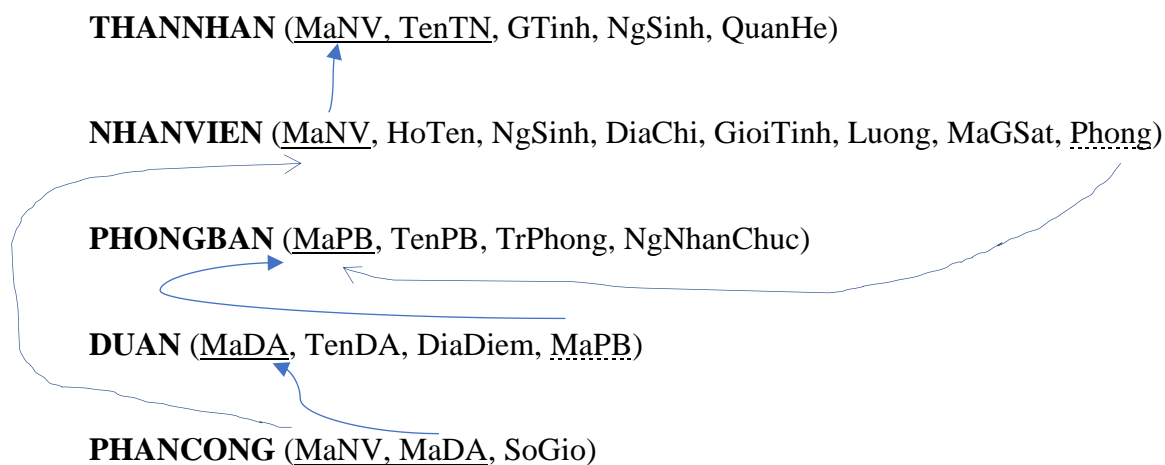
**THANNHAN** (MaNV, TenTN, GTinh, NgSinh, QuanHe)

**NHANVIEN** (MaNV, HoTen, NgSinh, DiaChi, GioiTinh, Luong, MaGSat, Phong)

**PHONGBAN** (MaPB, TenPB, TrPhong, NgNhanChuc)

**DUAN** (MaDA, TenDA, DiaDiem, MaPB)

**PHANCONG** (MaNV, MaDA, SoGio)